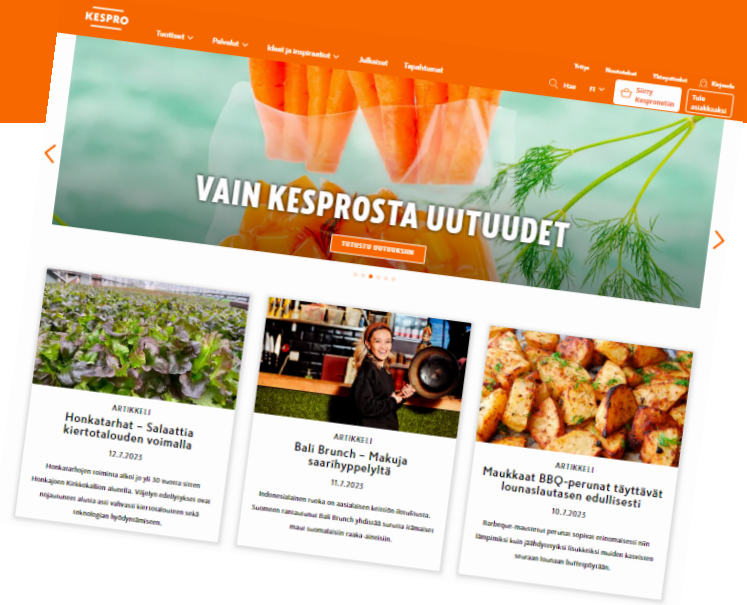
KESPRO

Tuotteet Palvelut Ideat ja inspiraatiot Julkaisut Tapahtumat

Yritys Uutiskirje Yhteystiedot Kirjaudu

Hae FI Siirry Kesproneti Tule asiakkaaksi

VAIN KESPROSTA UUTUUDET

TUTUSTU UUTUUKSIIN

ARTIKKELI
Honkatarhat – Salaattia kiertotalouden voimalla
12.7.2023
Honkatarhojen toiminta alkoi jo yli 30 vuotta sitten Honkajoen Kirkkokallion alueella. Viljelyn edellytyksenä ovat nojautuneet alusta asti vahvasti kiertotalouteen sekä teknologian hyödyntämiseen.

ARTIKKELI
Bali Brunch – Makuja saarihyppelyltä
11.7.2023
Indonesialainen ruoka on aasialaisen keittiön ilmiöitä. Suomeen rantautunut Bali Brunch yhdistää suuria itämaisia makuja suomalaisiin raaka-aineisiin.

ARTIKKELI
Maukkaat BBQ-perunat täyttävät lounaslautasen edullisesti
10.7.2023
Barbeque-maustetut perunat sopivat erinomaisesti niin lämpimiksi kuin jäähdytetyiksi lisukkeiksi muiden kasvisten seuraan lounaan buffetpöytään.